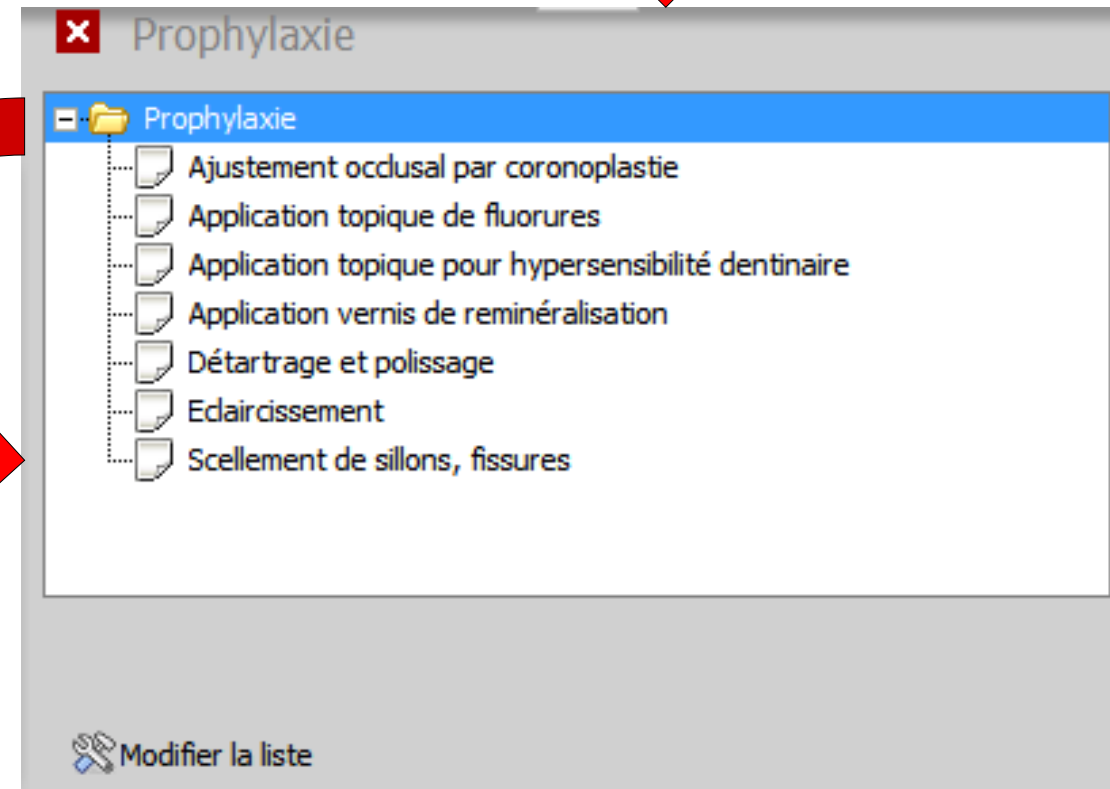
Prophylaxie

Prophylaxie
Ajustement occlusal par coronoplastie
Application topique de fluorures
Application topique pour hypersensibilité dentinaire
Application vernis de reminéralisation
Détartrage et polissage
Eclaircissement
Scellement de sillons, fissures

Modifier la liste